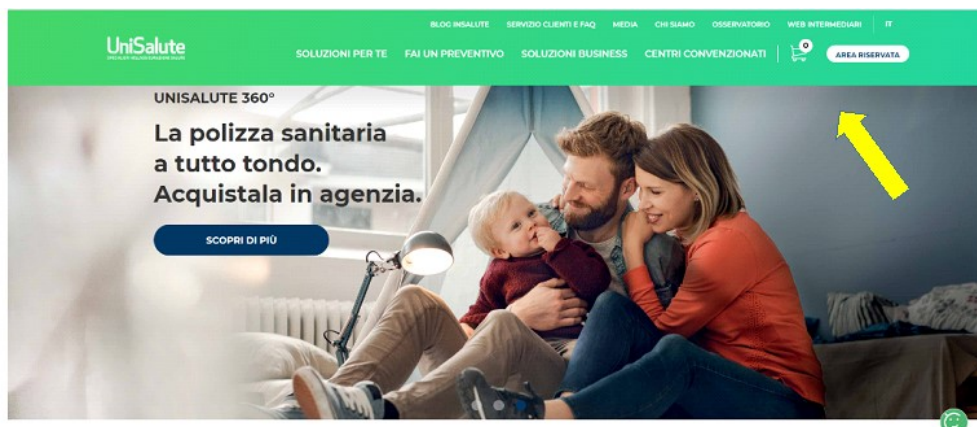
UniSalute
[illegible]

BLOG INSALUTE SERVIZIO CLIENTI E FAQ MEDIA CHI SIAMO OSSERVATORIO WEB INTERMEDIARI IT

SOLUZIONI PER TE FAI UN PREVENTIVO SOLUZIONI BUSINESS CENTRI CONVENZIONATI 0 AREA RISERVATA

UNISALUTE 360°

La polizza sanitaria a tutto tondo. Acquistala in agenzia.

SCOPRI DI PIÙ